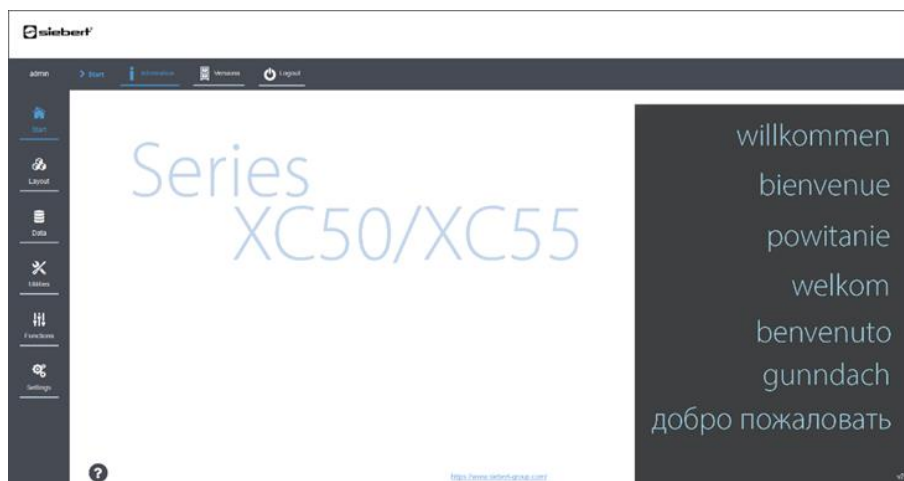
siebert

admin
> Start
Information
Versions
Logout

Start
Layout
Data
Utilities
Functions
Settings

Series
XC50/XC55

willkommen
bienvenue
powitanie
welkom
benvenuto
gunndach
добро пожаловать

https://www.siebert-group.com/